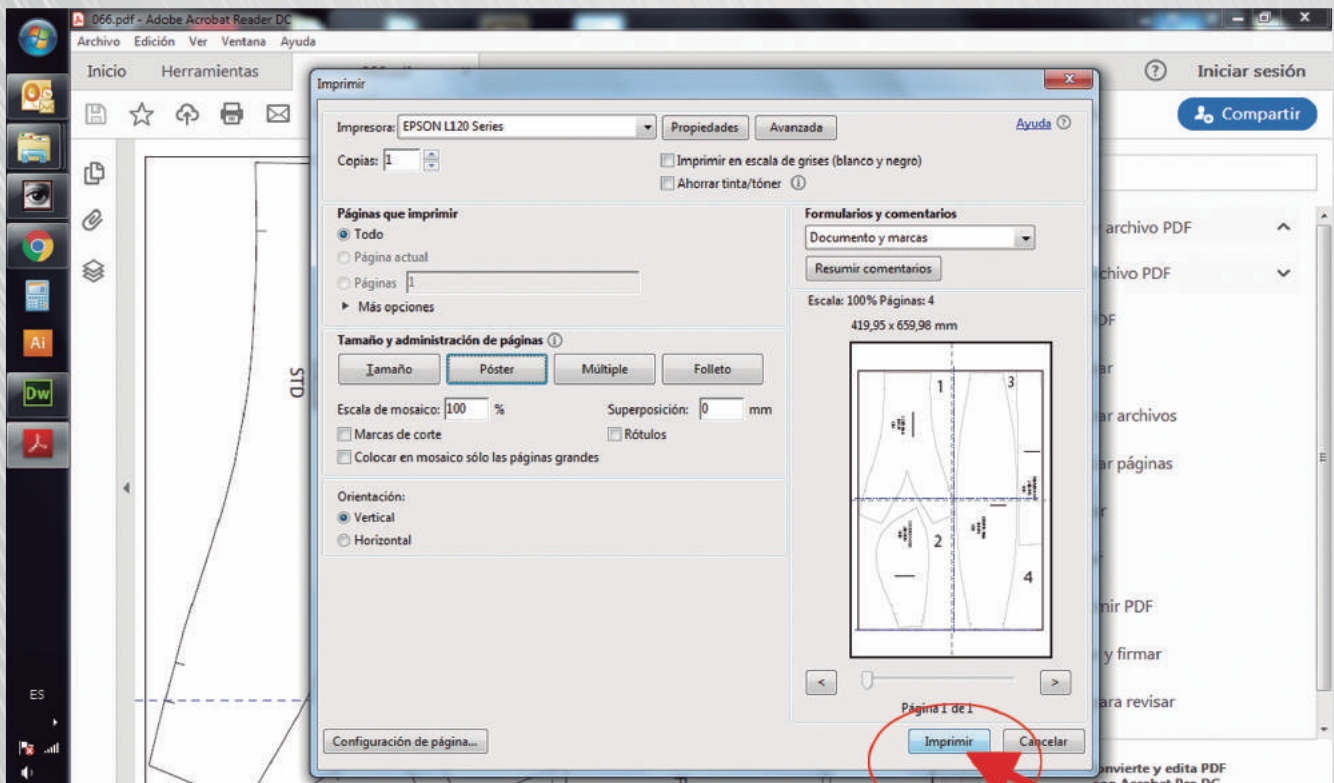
066.pdf - Adobe Acrobat Reader DC
Archivo Edición Ver Ventana Ayuda
Inicio Herramientas
Iniciar sesión
Compartir

Imprimir
Impresora: EPSON L120 Series
Propiedades
Avanzada
Ayuda
Copias: 1
Imprimir en escala de grises (blanco y negro)
Ahorrar tinta/tóner

Páginas que imprimir
Todo
Página actual
Páginas 1
Más opciones

Formularios y comentarios
Documento y marcas
Resumir comentarios

Tamaño y administración de páginas
Tamaño
Póster
Múltiple
Folleto
Escala de mosaico: 100 %
Superposición: 0 mm
Marcas de corte
Rótulos
Colocar en mosaico sólo las páginas grandes

Escala: 100% Páginas: 4
419,95 x 659,98 mm
1
3
2
4

Orientación:
Vertical
Horizontal

Página 1 de 1
Configuración de página...
Imprimir
Cancelar

STD

archivo PDF
chivo PDF
DF
ar
ar archivos
ar páginas
r
r
nir PDF
y firmar
ara revisar
nvierte y edita PDF

ES